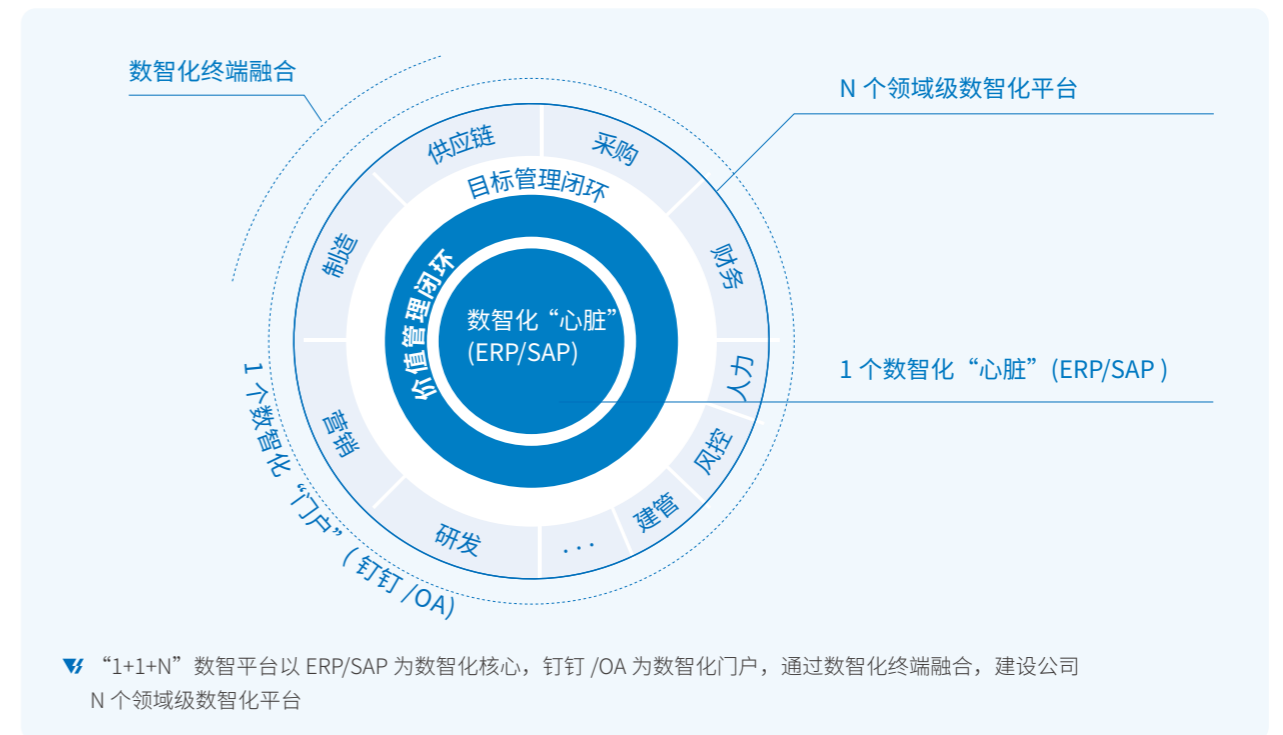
数智化终端融合

N 个领域级数智化平台

供应链

采购

目标管理闭环

制造

财务

价值管理闭环

数智化“心脏”(ERP/SAP)

1 个数智化“心脏”(ERP/SAP )

人力

1 个数智化“门户”( 钉钉 /OA)

营销

风控

建管

研发

...

“1+1+N”数智平台以 ERP/SAP 为数智化核心，钉钉 /OA 为数智化门户，通过数智化终端融合，建设公司 N 个领域级数智化平台